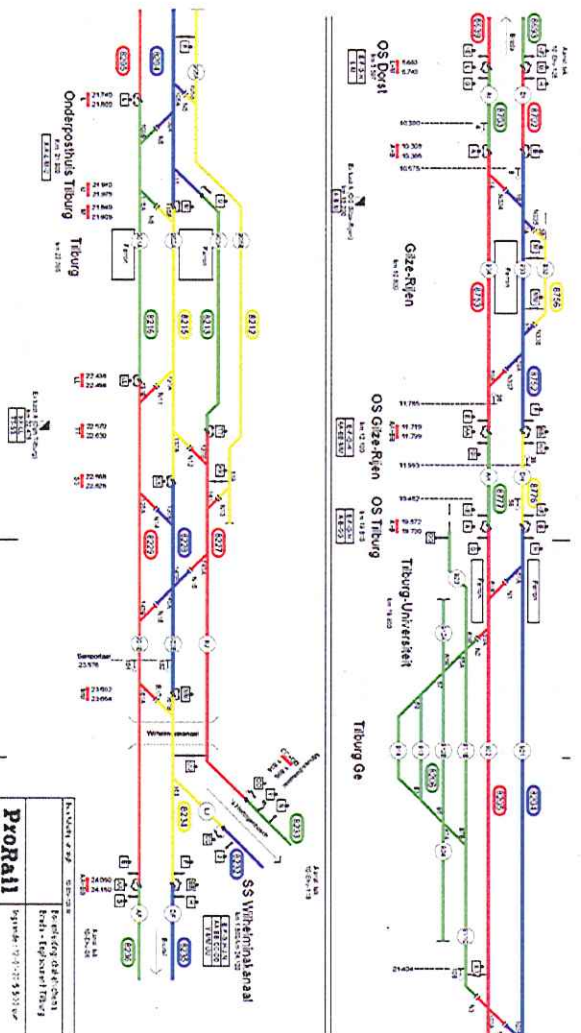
OS Dorst
Gilze-Rijen
OS Gilze-Rijen
OS Tilburg
Tilburg-Universiteit
Tilburg Ge
Onderposthuis Tilburg
Tilburg
SS Wilhelminakanaal
Wilhelminakanaal
ProRail
Perron
Perron
Perron
Perron
Perron
Breda
Breda
E630
E619
E720
E722
E723
E724
E725
E726
E727
E728
E729
E730
E731
E500
E501
E502
E503
E208
E209
E210
E211
E212
E213
E214
E215
E216
E217
E218
E219
E220
E221
E222
E223
E224
E225
E226
E227
E228
E229
E230
E231
E232
E233
E234
E235
E236
9.683
9.743
10.300
10.305
10.365
10.675
11.785
11.719
11.799
11.993
15.462
19.572
19.720
21.740
21.800
21.913
21.973
21.849
21.909
22.434
22.494
22.570
22.630
22.868
22.928
23.976
23.992
23.064
24.092
24.152
21.404
Seinportaal